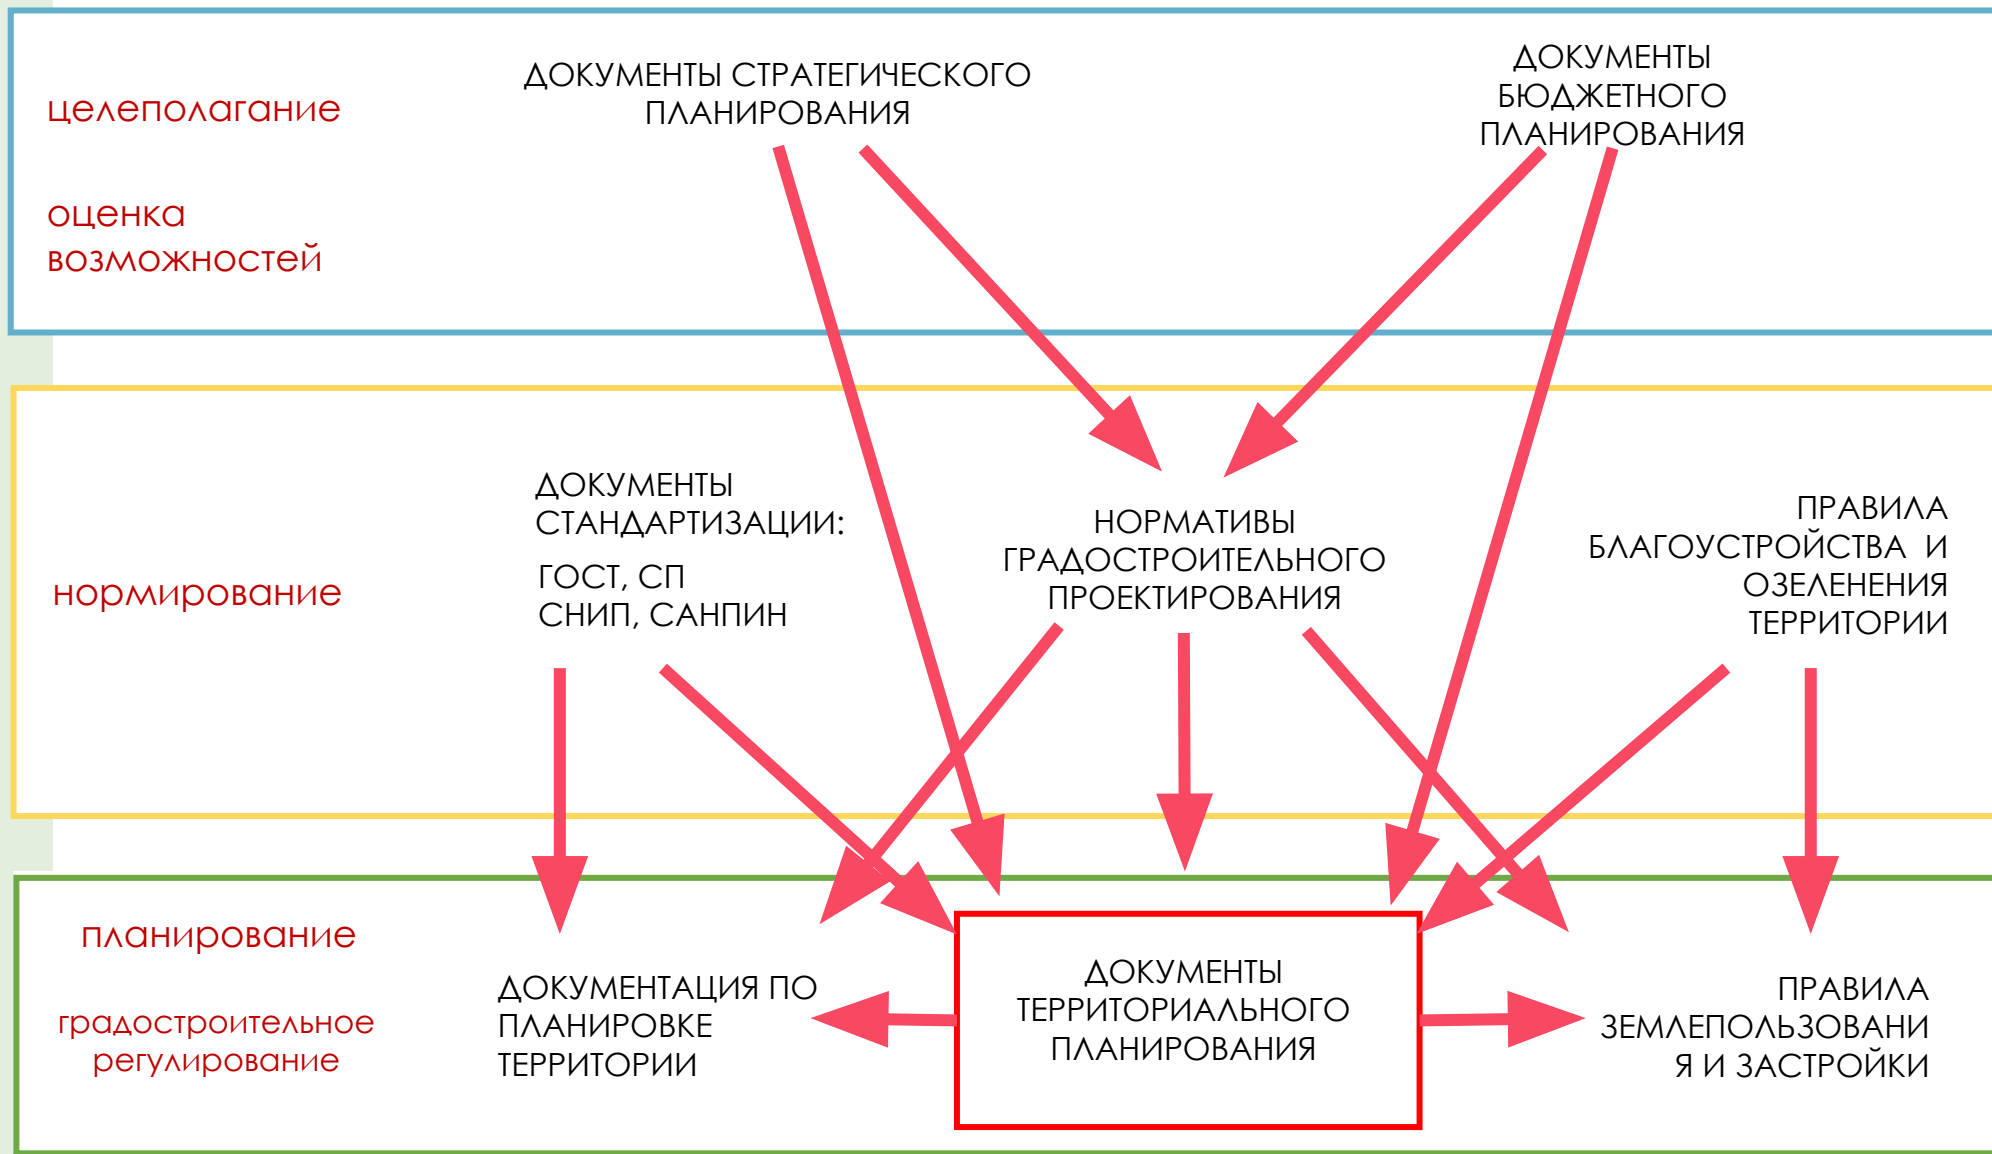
целеполагание

оценка возможностей

ДОКУМЕНТЫ СТРАТЕГИЧЕСКОГО ПЛАНИРОВАНИЯ

ДОКУМЕНТЫ БЮДЖЕТНОГО ПЛАНИРОВАНИЯ

нормирование

ДОКУМЕНТЫ СТАНДАРТИЗАЦИИ:

ГОСТ, СП
СНИП, САНПИН

НОРМАТИВЫ ГРАДОСТРОИТЕЛЬНОГО ПРОЕКТИРОВАНИЯ

ПРАВИЛА БЛАГОУСТРОЙСТВА И ОЗЕЛЕНЕНИЯ ТЕРРИТОРИИ

планирование

градостроительное регулирование

ДОКУМЕНТАЦИЯ ПО ПЛАНИРОВКЕ ТЕРРИТОРИИ

ДОКУМЕНТЫ ТЕРРИТОРИАЛЬНОГО ПЛАНИРОВАНИЯ

ПРАВИЛА ЗЕМЛЕПОЛЬЗОВАНИ Я И ЗАСТРОЙКИ